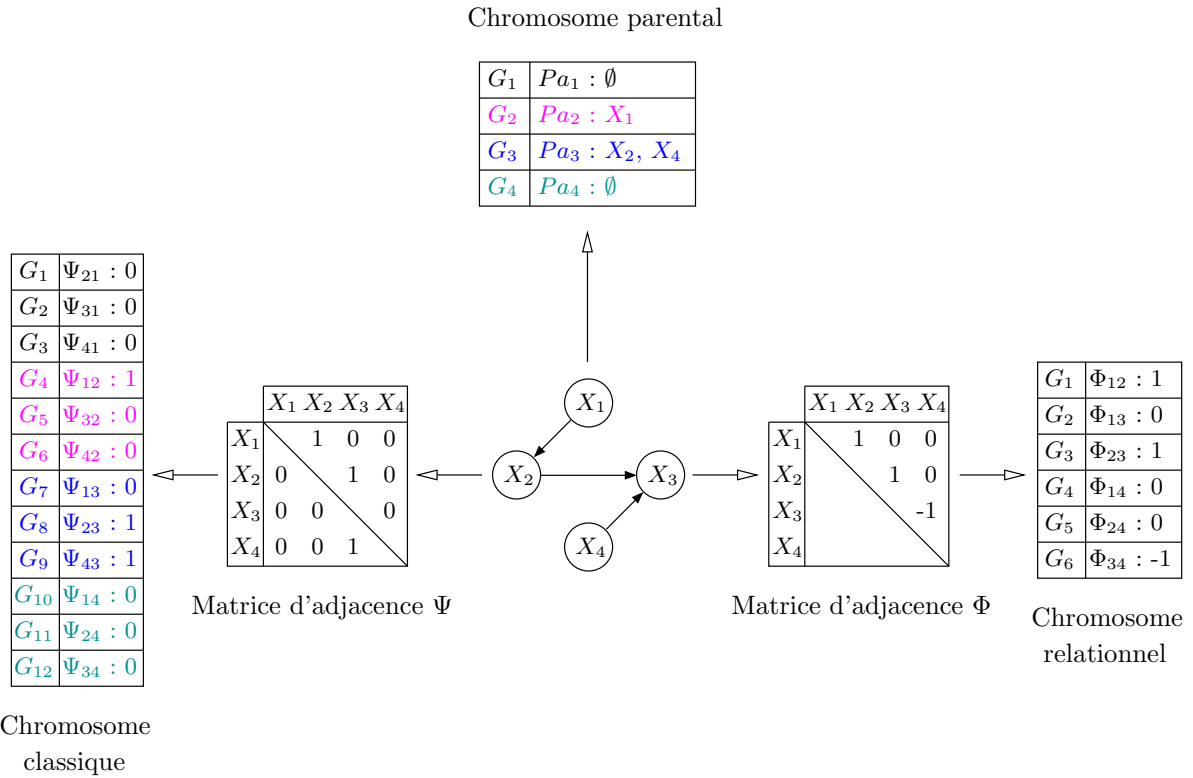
Chromosome parental

| $G_1$ | $Pa_1 : \emptyset$ |
|---|---|
| $G_2$ | $Pa_2 : X_1$ |
| $G_3$ | $Pa_3 : X_2, X_4$ |
| $G_4$ | $Pa_4 : \emptyset$ |

| $G_1$ | $\Psi_{21} : 0$ |
|---|---|
| $G_2$ | $\Psi_{31} : 0$ |
| $G_3$ | $\Psi_{41} : 0$ |
| $G_4$ | $\Psi_{12} : 1$ |
| $G_5$ | $\Psi_{32} : 0$ |
| $G_6$ | $\Psi_{42} : 0$ |
| $G_7$ | $\Psi_{13} : 0$ |
| $G_8$ | $\Psi_{23} : 1$ |
| $G_9$ | $\Psi_{43} : 1$ |
| $G_{10}$ | $\Psi_{14} : 0$ |
| $G_{11}$ | $\Psi_{24} : 0$ |
| $G_{12}$ | $\Psi_{34} : 0$ |

Chromosome classique

| | $X_1$ | $X_2$ | $X_3$ | $X_4$ |
|---|---|---|---|---|
| $X_1$ | | 1 | 0 | 0 |
| $X_2$ | 0 | | 1 | 0 |
| $X_3$ | 0 | 0 | | 0 |
| $X_4$ | 0 | 0 | 1 | |

Matrice d'adjacence $\Psi$

$X_1$ $X_2$ $X_3$ $X_4$

| | $X_1$ | $X_2$ | $X_3$ | $X_4$ |
|---|---|---|---|---|
| $X_1$ | | 1 | 0 | 0 |
| $X_2$ | | | 1 | 0 |
| $X_3$ | | | | -1 |
| $X_4$ | | | | |

Matrice d'adjacence $\Phi$

| $G_1$ | $\Phi_{12} : 1$ |
|---|---|
| $G_2$ | $\Phi_{13} : 0$ |
| $G_3$ | $\Phi_{23} : 1$ |
| $G_4$ | $\Phi_{14} : 0$ |
| $G_5$ | $\Phi_{24} : 0$ |
| $G_6$ | $\Phi_{34} : -1$ |

Chromosome relationnel